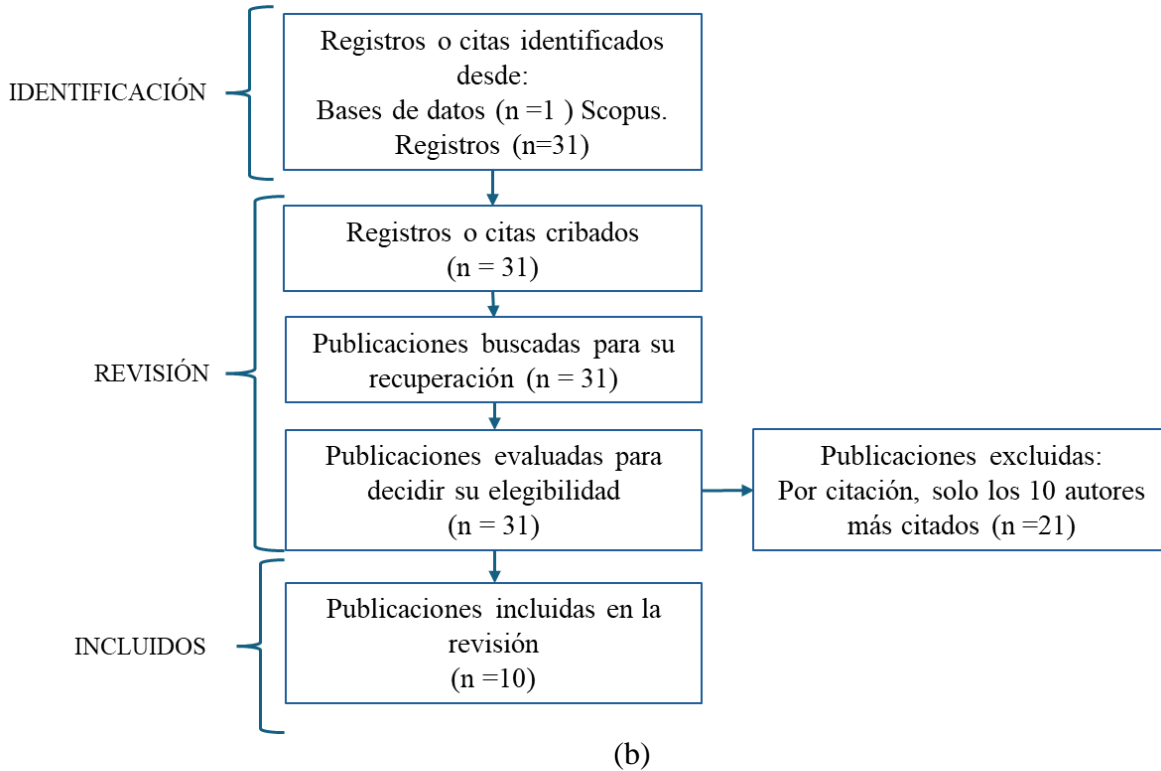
IDENTIFICACIÓN

Registros o citas identificados desde:
Bases de datos (n =1 ) Scopus.
Registros (n=31)

REVISIÓN

Registros o citas cribados
(n = 31)

Publicaciones buscadas para su recuperación (n = 31)

Publicaciones evaluadas para decidir su elegibilidad
(n = 31)

Publicaciones excluidas:
Por citación, solo los 10 autores más citados (n =21)

INCLUIDOS

Publicaciones incluidas en la revisión
(n =10)

(b)